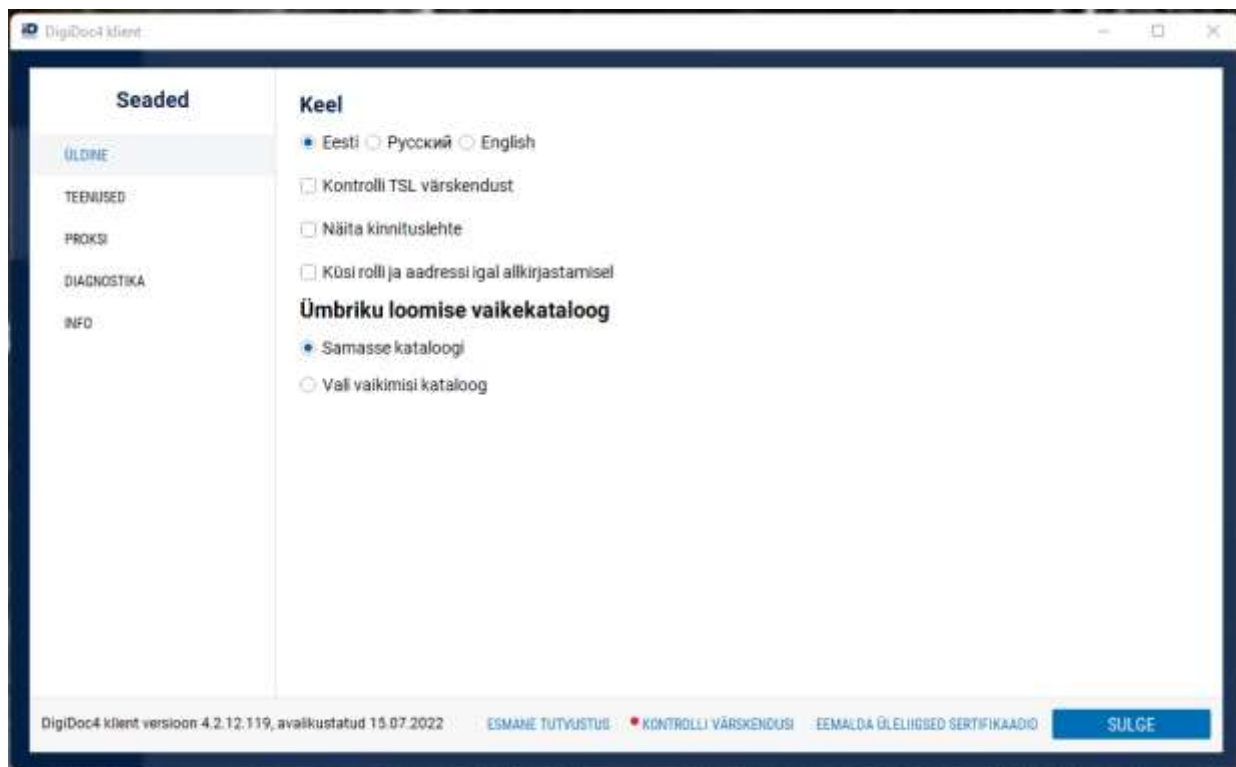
DigiDoc4 klient

Seaded

ÜLDINE

TEENUSED

PROKSI

DIAGNOSTIKA

INFO

Keel

Eesti Русский English

Kontrolli TSL värskendust

Näita kinnituslehte

Küsi rolli ja aadressi igal allkirjastamisel

Ümbriku loomise vaikekataloog

Samasse kataloogi

Vali vaikimisi kataloog

DigiDoc4 klient versioon 4.2.12.119, avalikustatud 15.07.2022

ESMANE TUTVUSTUS

KONTROLLI VÄRSKENDUSI

EEMALDA ÜLELIIGSED SERTIFIKAADID

SULGE